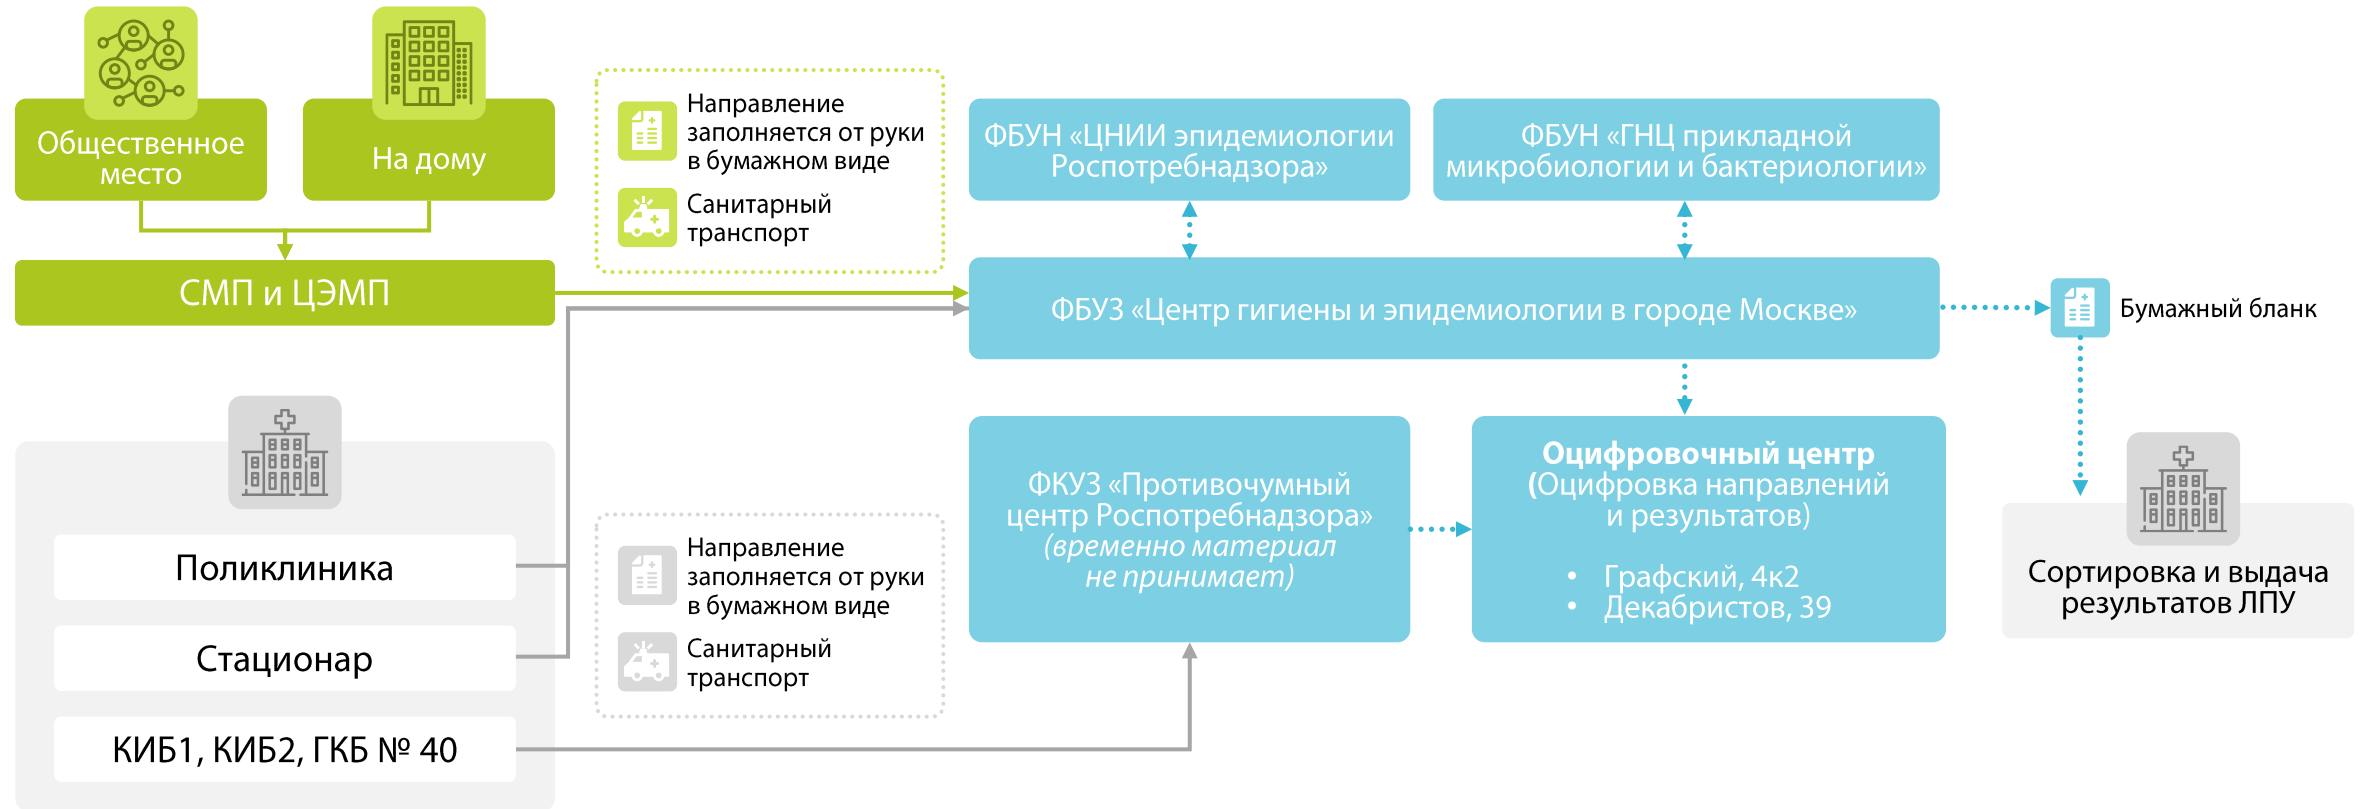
Общественное место

На дому

СМП и ЦЭМП

Направление заполняется от руки в бумажном виде

Санитарный транспорт

ФБУН «ЦНИИ эпидемиологии Роспотребнадзора»

ФБУН «ГНЦ прикладной микробиологии и бактериологии»

ФБУЗ «Центр гигиены и эпидемиологии в городе Москве»

Бумажный бланк

Поликлиника

Стационар

КИБ1, КИБ2, ГКБ № 40

Направление заполняется от руки в бумажном виде

Санитарный транспорт

ФКУЗ «Противочумный центр Роспотребнадзора» (временно материал не принимает)

**Оцифровочный центр** (Оцифровка направлений и результатов)

• Графский, 4к2
• Декабристов, 39

Сортировка и выдача результатов ЛПУ